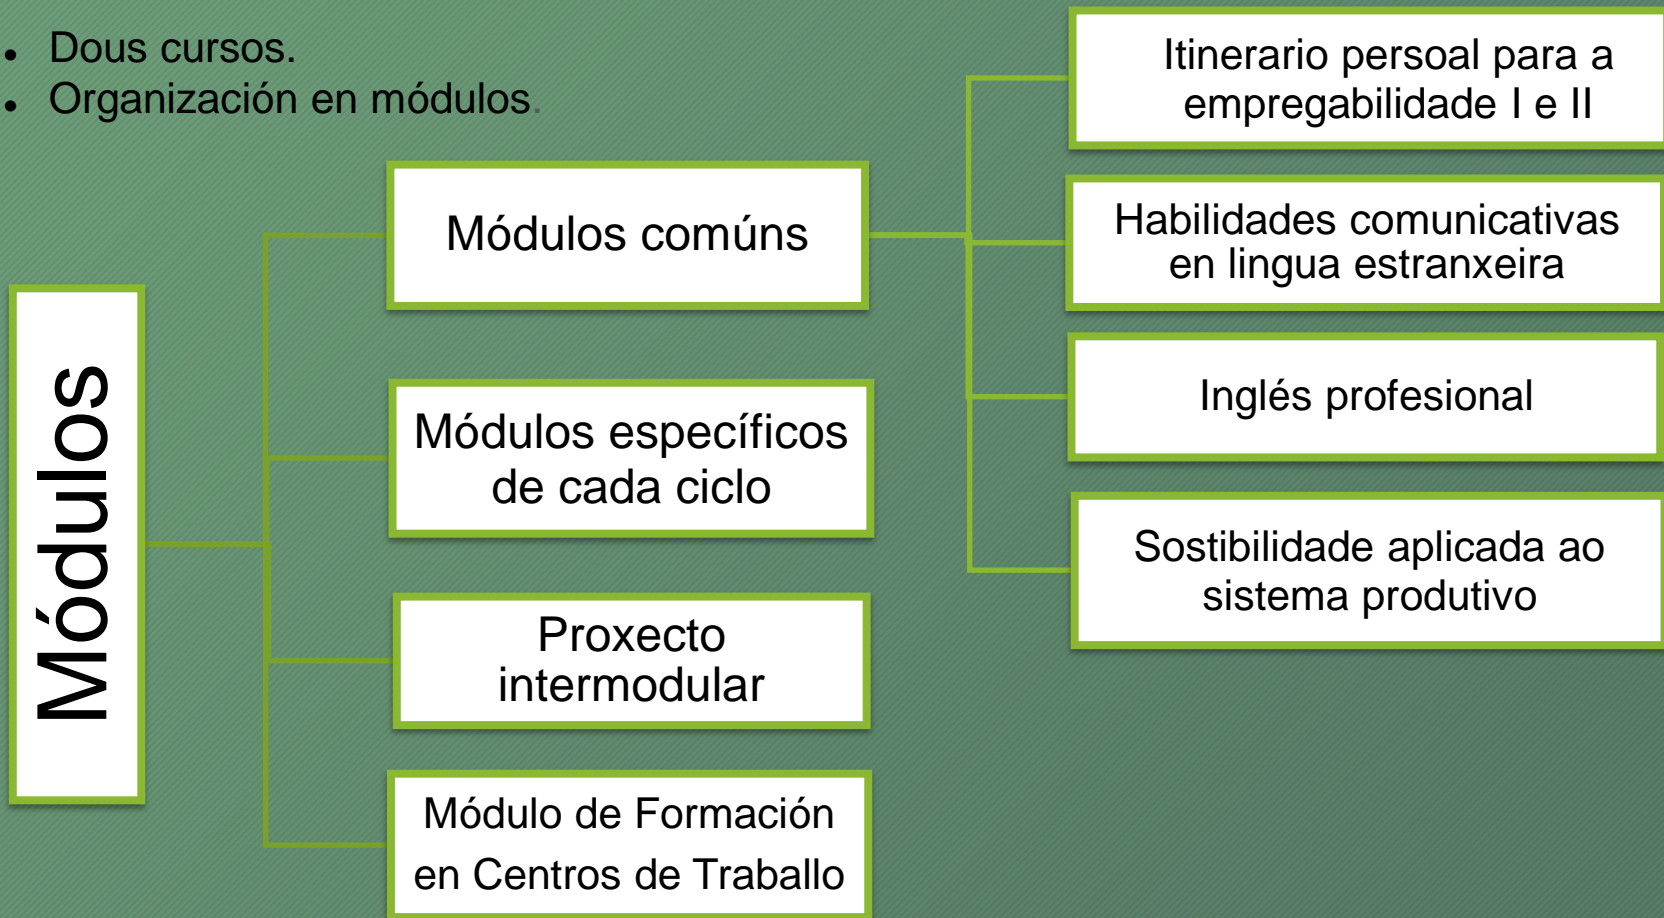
- Dous cursos.
- Organización en módulos.

Módulos

Módulos comúns

Módulos específicos de cada ciclo

Proxecto intermodular

Módulo de Formación en Centros de Traballo

Itinerario persoal para a empregabilidade I e II

Habilidades comunicativas en lingua estranxeira

Inglés profesional

Sostibilidade aplicada ao sistema produtivo